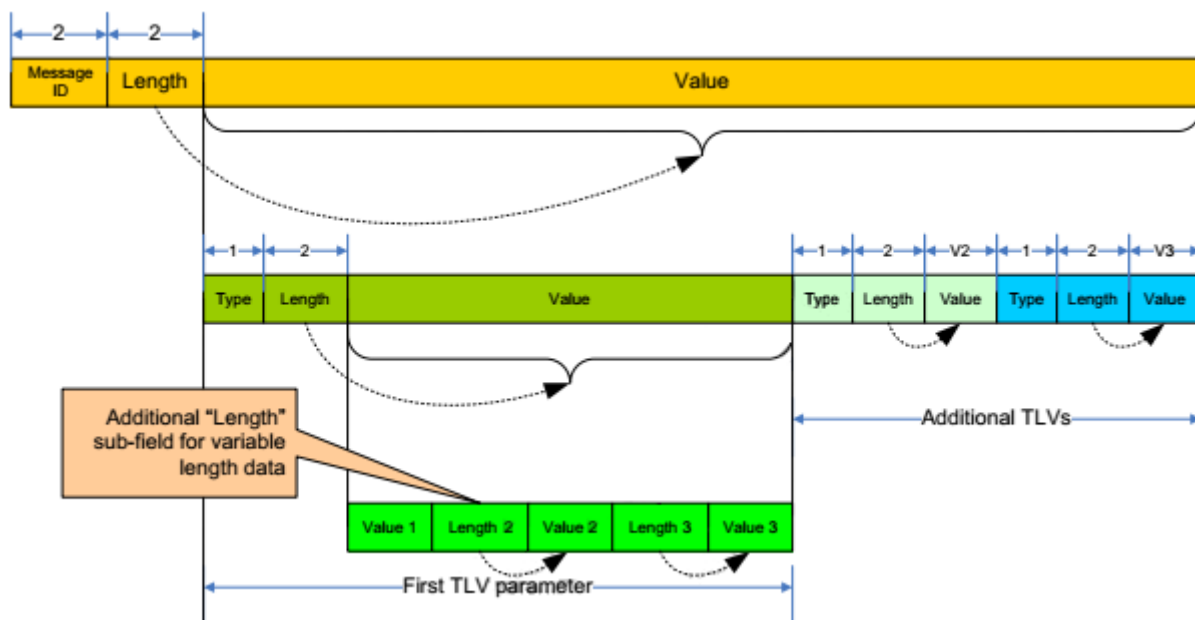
2
2
Message ID
Length
Value

1
2
Type
Length
Value

1
2
V2
1
2
V3
Type
Length
Value
Type
Length
Value

Additional "Length" sub-field for variable length data

Additional TLVs

Value 1
Length 2
Value 2
Length 3
Value 3

First TLV parameter